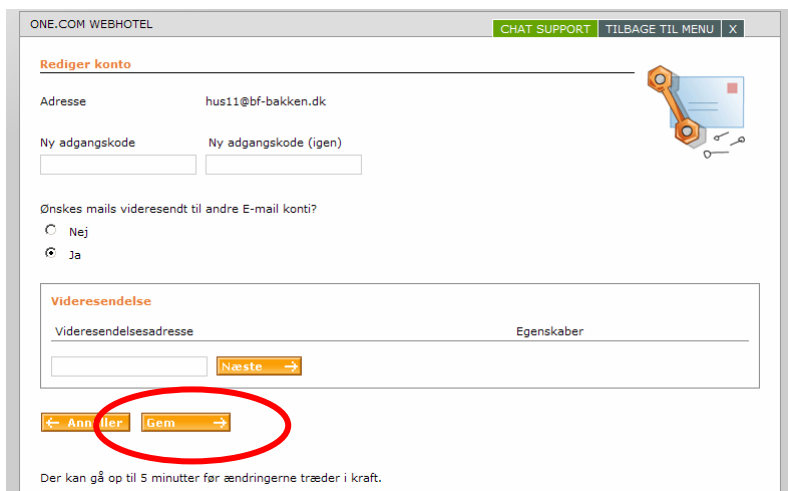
ONE.COM WEBHOTEL

CHAT SUPPORT TILBAGE TIL MENU X

Rediger konto

Adresse hus11@bf-bakken.dk

Ny adgangskode

Ny adgangskode (igen)

Ønskes mails videresendt til andre E-mail konti?

Nej

Ja

Videresendelse

Videresendelsesadresse

Egenskaber

Næste

Annuller

Gem

Der kan gå op til 5 minutter før ændringerne træder i kraft.